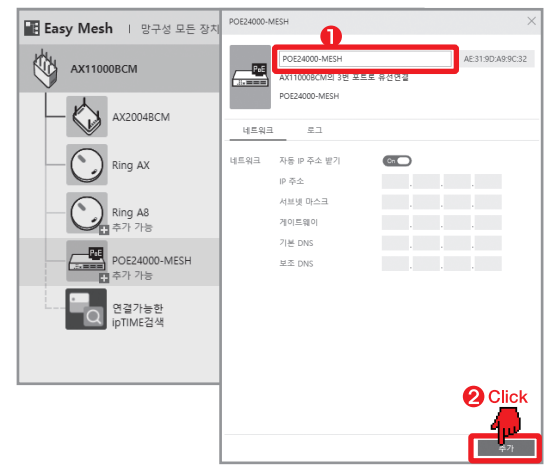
Easy Mesh | 망구성 모든 장치

AX11000BCM

AX2004BCM

Ring AX

Ring A8
추가 가능

POE24000-MESH
추가 가능

연결가능한 ipTIME검색

POE24000-MESH

❶

POE24000-MESH

AE:31:9D:A9:9C:32

AX11000BCM의 3번 포트로 유선연결

POE24000-MESH

네트워크 로그

네트워크 자동 IP 주소 받기 On

IP 주소

서브넷 마스크

게이트웨이

기본 DNS

보조 DNS

❷ Click

추가